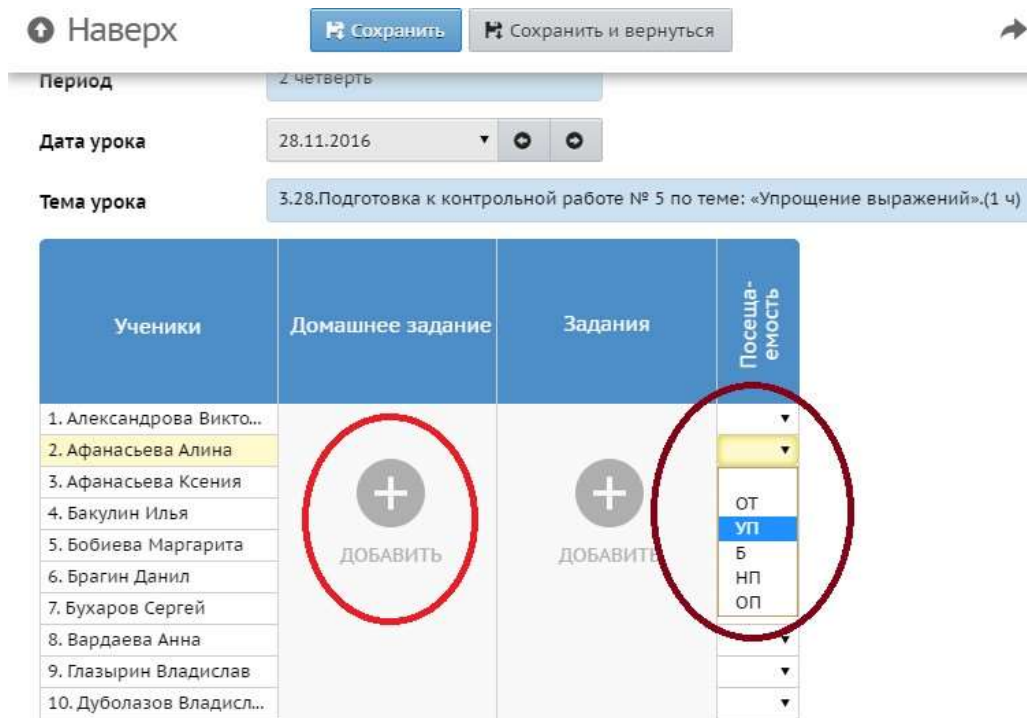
Наверх
Сохранить
Сохранить и вернуться

Период
2 четверть

Дата урока
28.11.2016

Тема урока
3.28.Подготовка к контрольной работе № 5 по теме: «Упрощение выражений».(1 ч)

| Ученики | Домашнее задание | Задания | Посеща-емость |
|---|---|---|---|
| 1. Александрова Викто... | ДОБАВИТЬ | ДОБАВИТЬ | |
| 2. Афанасьева Алина | | | |
| 3. Афанасьева Ксения | | | ОТ |
| 4. Бакулин Илья | | | УП |
| 5. Бобиева Маргарита | | | Б |
| 6. Брагин Данил | | | НП |
| 7. Бухаров Сергей | | | ОП |
| 8. Вардаева Анна | | | |
| 9. Глазырин Владислав | | | |
| 10. Дуболазов Владисл... | | | |